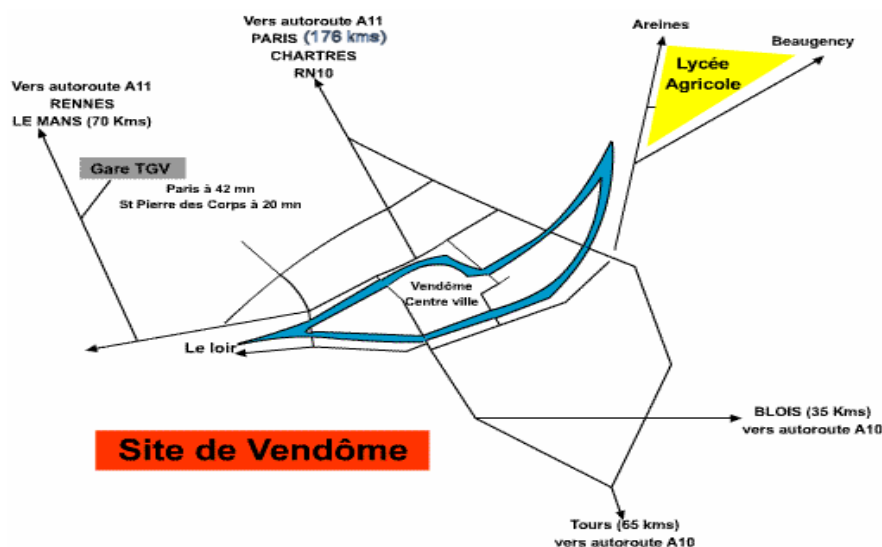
Vers autoroute A11
PARIS (176 kms)
CHARTRES
RN10

Areines

Beaugency

Lycée Agricole

Vers autoroute A11
RENNES
LE MANS (70 Kms)

Gare TGV

Paris à 42 mn
St Pierre des Corps à 20 mn

Vendôme
Centre ville

Le loir

BLOIS (35 Kms)
vers autoroute A10

Site de Vendôme

Tours (65 kms)
vers autoroute A10